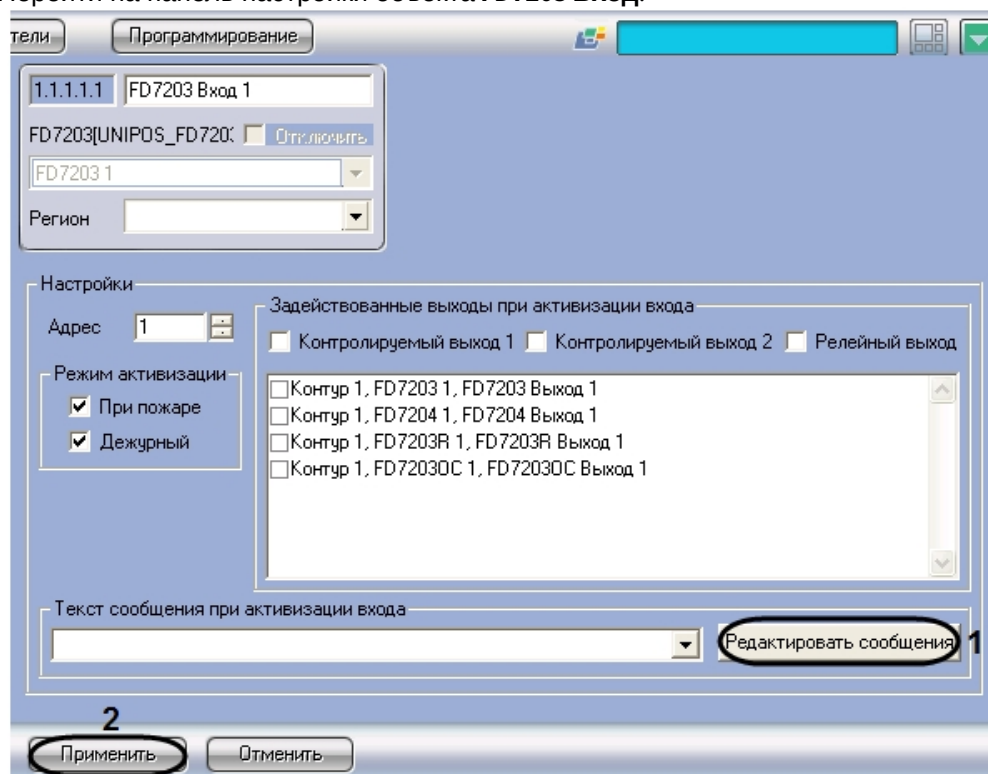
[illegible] на панель настройки объекта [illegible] Вход.

тели

Программирование

1.1.1.1.1 FD7203 Вход 1

FD7203[UNIPOS_FD720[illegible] Отключить

FD7203 1

Регион

Настройки

Адрес 1

Режим активизации

При пожаре

Дежурный

Задействованные выходы при активизации входа

Контролируемый выход 1 Контролируемый выход 2 Релейный выход

Контур 1, FD7203 1, FD7203 Выход 1

Контур 1, FD7204 1, FD7204 Выход 1

Контур 1, FD7203R 1, FD7203R Выход 1

Контур 1, FD7203OC 1, FD7203OC Выход 1

Текст сообщения при активизации входа

Редактировать сообщения 1

2

Применить

Отменить